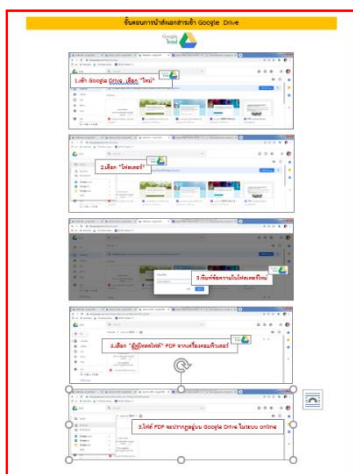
ขั้นตอนการนำส่งเอกสารเข้า Google Drive

Google Drive

1.เข้า Google Drive เลือก "ใหม่"

2.เลือก "โฟลเดอร์"

3.ตั้งชื่อการโฟลเดอร์ใหม่

4.เลือก "อัปโหลดไฟล์" PDF จากเครื่องคอมพิวเตอร์

5.ไฟล์ PDF จะปรากฏอยู่บน Google Drive ในแบบ online